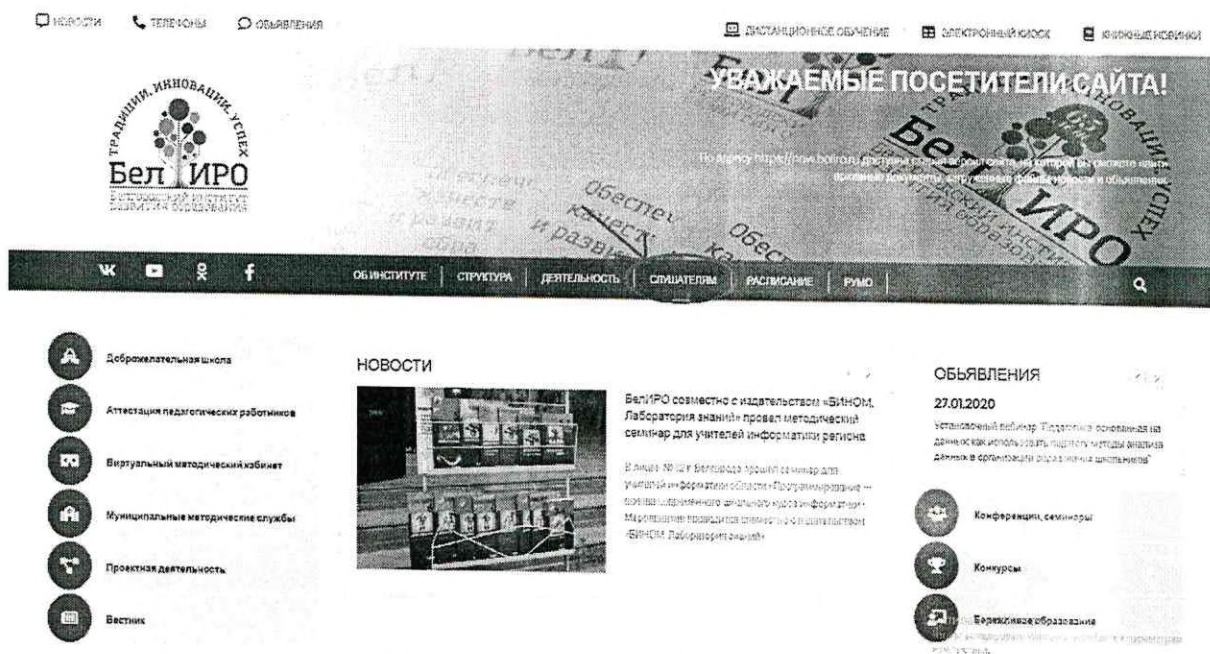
НОВОСТИ ТЕЛЕФОНЫ ОБЪЯВЛЕНИЯ

ДИСТАНЦИОННОЕ ОБУЧЕНИЕ ЭЛЕКТРОННЫЙ КИОСК КНИЖНЫЕ НОВИНКИ

ТРАДИЦИИ, ИННОВАЦИИ, УСПЕХ
БелИРО
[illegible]

УВАЖАЕМЫЕ ПОСЕТИТЕЛИ САЙТА!

По адресу https://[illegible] доступна старая версия сайта, на которой вы сможете найти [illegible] документы, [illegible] и объявления.

ОБ ИНСТИТУТЕ | СТРУКТУРА | ДЕЯТЕЛЬНОСТЬ | СЛУШАТЕЛЯМ | РАСПИСАНИЕ | РУМО

Доброжелательная школа
Аттестация педагогических работников
Виртуальный методический кабинет
Муниципальные методические службы
Проектная деятельность
Вестник

НОВОСТИ

БелИРО совместно с издательством «БИНОМ. Лаборатория знаний» провел методический семинар для учителей информатики региона

В лицее № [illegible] Белгорода прошел семинар для учителей информатики области «Программирование — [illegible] курса информатики». Мероприятие проводилось совместно с издательством «БИНОМ. Лаборатория знаний».

ОБЪЯВЛЕНИЯ

27.01.2020

Установочный вебинар "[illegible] на данных: как использовать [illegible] методы анализа данных в организации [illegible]"

Конференции, семинары
Конкурсы
Бережливое образование
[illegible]